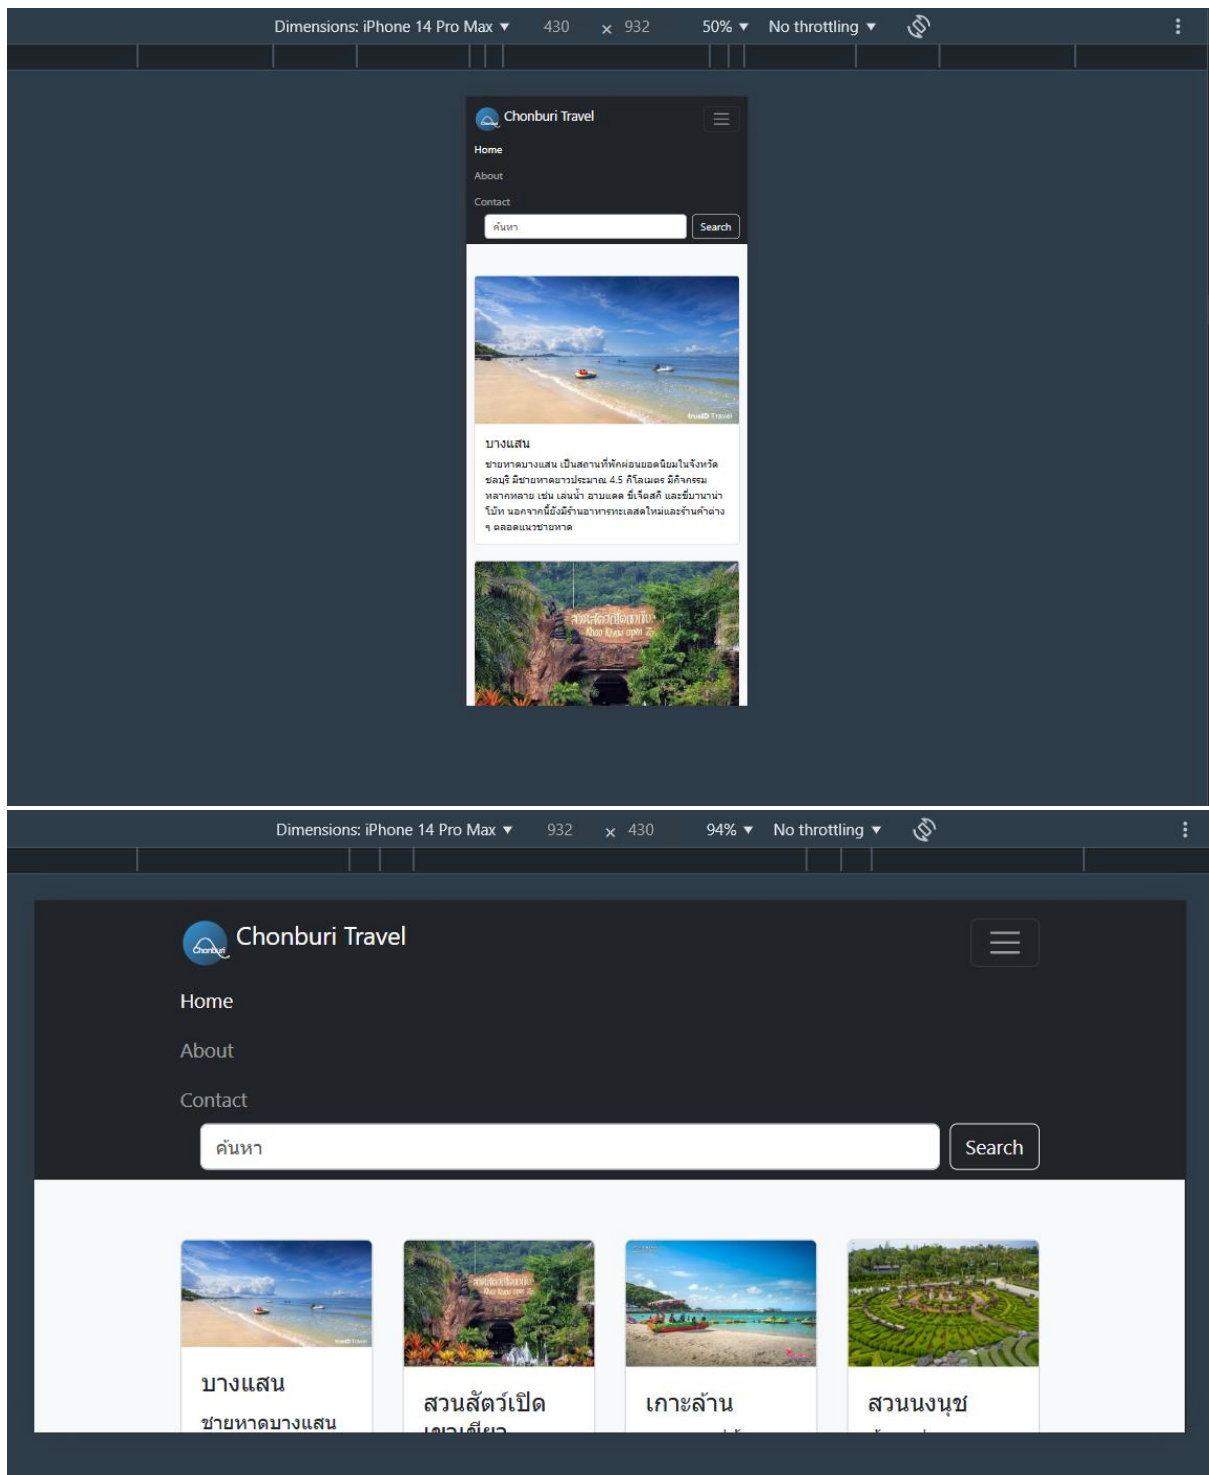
Dimensions: iPhone 14 Pro Max ▼ 430 × 932 50% ▼ No throttling ▼

Chonburi Travel

Home

About

Contact

ค้นหา

Search

บางแสน

ชายหาดบางแสน เป็นสถานที่พักผ่อนยอดนิยมในจังหวัดชลบุรี มีชายหาดยาวประมาณ 4.5 กิโลเมตร มีกิจกรรมหลากหลาย เช่น เล่นน้ำ อาบแดด ขี่เจ็ตสกี และขี่บานาน่าโบ๊ท นอกจากนี้ยังมีร้านอาหารทะเลสดใหม่และร้านค้าต่าง ๆ ตลอดแนวชายหาด

Dimensions: iPhone 14 Pro Max ▼ 932 × 430 94% ▼ No throttling ▼

Chonburi Travel

Home

About

Contact

ค้นหา

Search

บางแสน

ชายหาดบางแสน

สวนสัตว์เปิด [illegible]

เกาะล้าน

สวนนงนุช